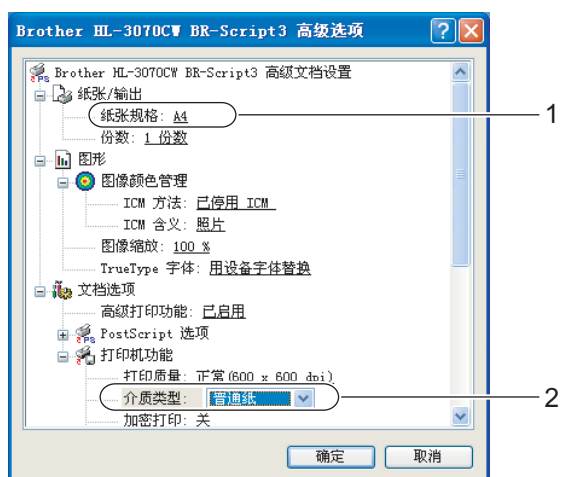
Brother HL-3070CW BR-Script3 高级选项

Brother HL-3070CW BR-Script3 高级文档设置
纸张/输出
纸张规格: A4
份数: 1 份数
图形
图像颜色管理
ICM 方法: 已停用 ICM
ICM 含义: 照片
图像缩放: 100 %
TrueType 字体: 用设备字体替换
文档选项
高级打印功能: 已启用
PostScript 选项
打印机功能
打印质量: 正常 (600 x 600 dpi)
介质类型: 普通纸
加密打印: 关

1
2

确定
取消